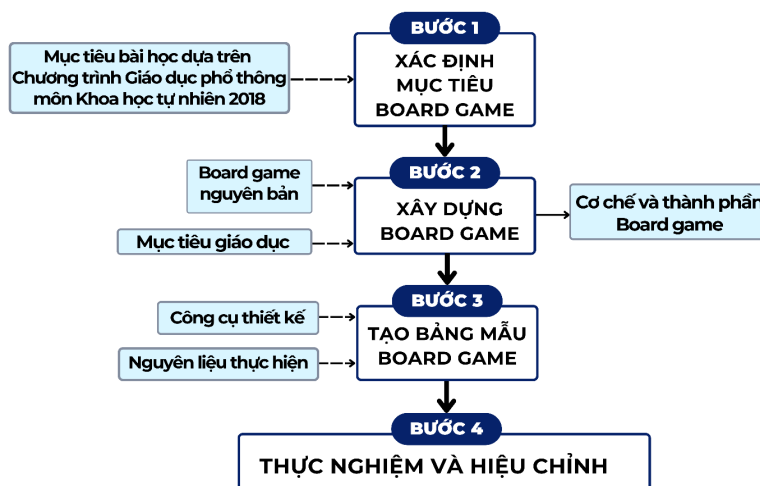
Mục tiêu bài học dựa trên Chương trình Giáo dục phổ thông môn Khoa học tự nhiên 2018

BƯỚC 1
XÁC ĐỊNH MỤC TIÊU BOARD GAME

Board game nguyên bản

Mục tiêu giáo dục

BƯỚC 2
XÂY DỰNG BOARD GAME

Cơ chế và thành phầ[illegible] Board game

Công cụ thiết kế

Nguyên liệu thực hiện

BƯỚC 3
TẠO BẢNG MẪU BOARD GAME

BƯỚC 4
THỰC NGHIỆM VÀ HIỆU CHỈNH